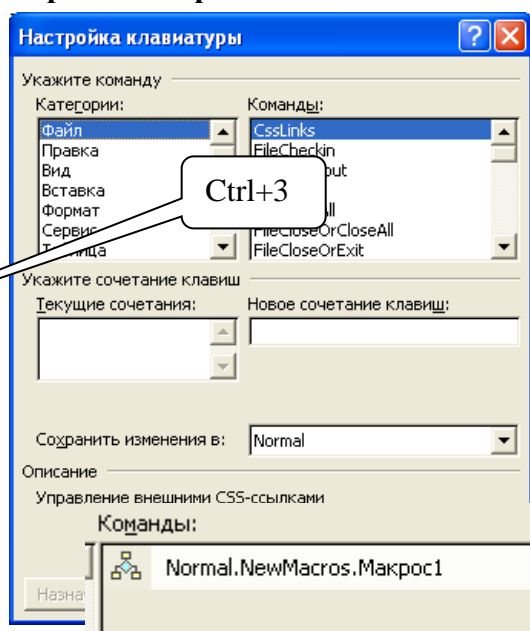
Настройка клавиатуры

Укажите команду

Категории:

Файл
Правка
Вид
Вставка
Формат
Сервис
Т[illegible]ица

Команды:

CssLinks
FileCheckin
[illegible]out
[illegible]ll
FileCloseOrCloseAll
FileCloseOrExit

Ctrl+3

Укажите сочетание клавиш

Текущие сочетания:

Новое сочетание клавиш:

Сохранить изменения в: Normal

Описание

Управление внешними CSS-ссылками

Команды:

Normal.NewMacros.Макрос1

Назна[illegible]